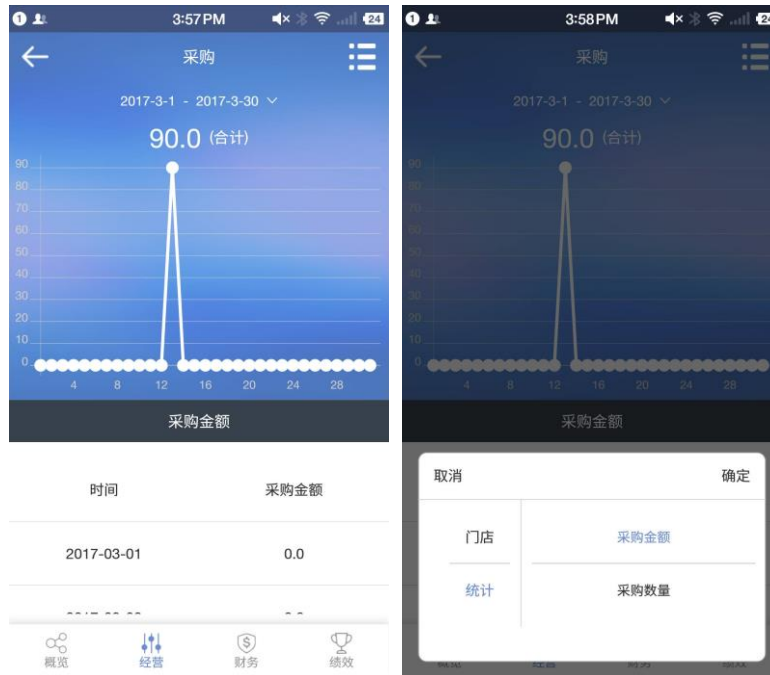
1 3:57PM 24

采购

2017-3-1 - 2017-3-30

90.0 (合计)

90
80
70
60
50
40
30
20
10
0

4 8 12 16 20 24 28

采购金额

| 时间 | 采购金额 |
|---|---|
| 2017-03-01 | 0.0 |
| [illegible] | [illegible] |

概览 经营 财务 绩效

1 3:58PM 24

采购

2017-3-1 - 2017-3-30

90.0 (合计)

90
80
70
60
50
40
30
20
10
0

4 8 12 16 20 24 28

采购金额

取消 确定

门店
统计

采购金额
采购数量